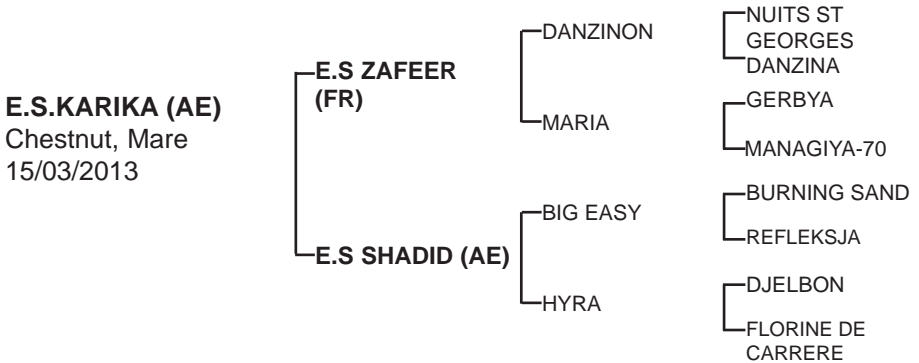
E.S.KARIKA (AE)
Chestnut, Mare
15/03/2013

E.S ZAFEER (FR)

E.S SHADID (AE)

DANZINON

MARIA

BIG EASY

HYRA

NUITS ST GEORGES

DANZINA

GERBYA

MANAGIYA-70

BURNING SAND

REFLEKSJA

DJELBON

FLORINE DE CARRERE